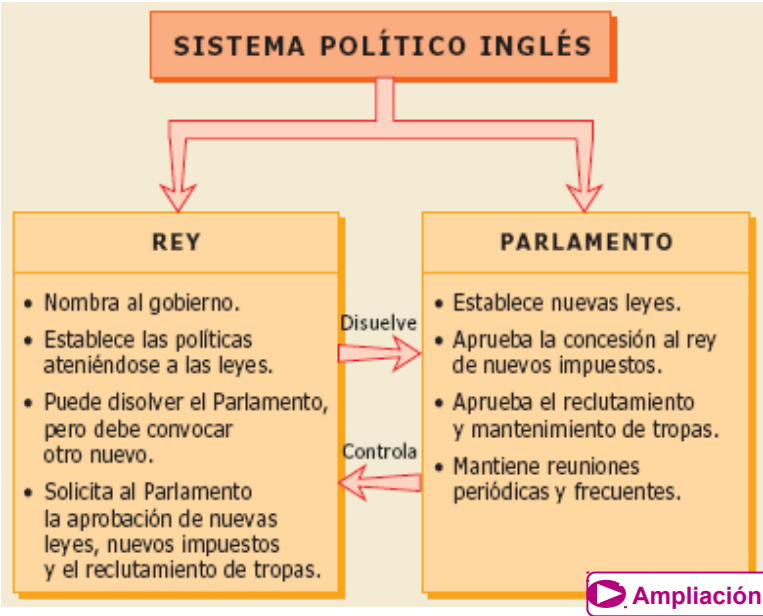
SISTEMA POLÍTICO INGLÉS

REY

• Nombra al gobierno.
• Establece las políticas ateniéndose a las leyes.
• Puede disolver el Parlamento, pero debe convocar otro nuevo.
• Solicita al Parlamento la aprobación de nuevas leyes, nuevos impuestos y el reclutamiento de tropas.

Disuelve

Controla

PARLAMENTO

• Establece nuevas leyes.
• Aprueba la concesión al rey de nuevos impuestos.
• Aprueba el reclutamiento y mantenimiento de tropas.
• Mantiene reuniones periódicas y frecuentes.

Ampliación